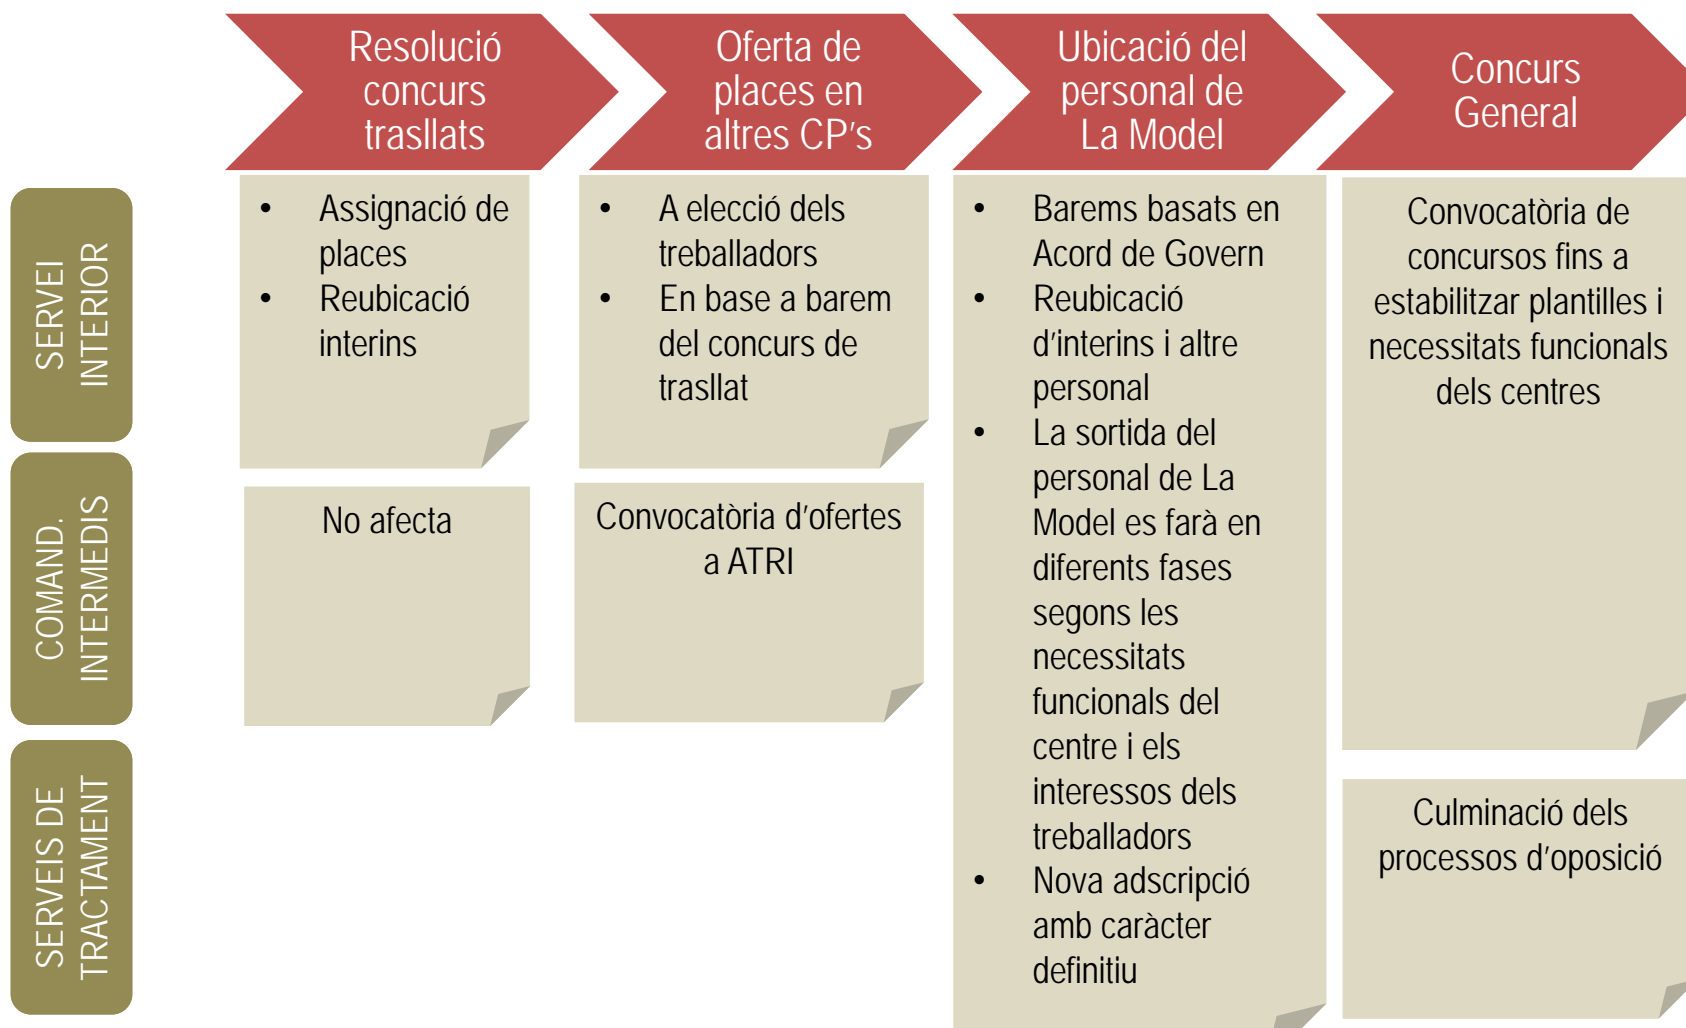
Resolució concurs trasllats

Oferta de places en altres CP's

Ubicació del personal de La Model

Concurs General

SERVEI INTERIOR

COMAND. INTERMEDIS

SERVEIS DE TRACTAMENT

- Assignació de places
- Reubicació interins

- A elecció dels treballadors
- En base a barem del concurs de trasllat

- Barems basats en Acord de Govern
- Reubicació d'interins i altre personal
- La sortida del personal de La Model es farà en diferents fases segons les necessitats funcionals del centre i els interessos dels treballadors
- Nova adscripció amb caràcter definitiu

Convocatòria de concursos fins a estabilitzar plantilles i necessitats funcionals dels centres

No afecta

Convocatòria d'ofertes a ATRI

Culminació dels processos d'oposició